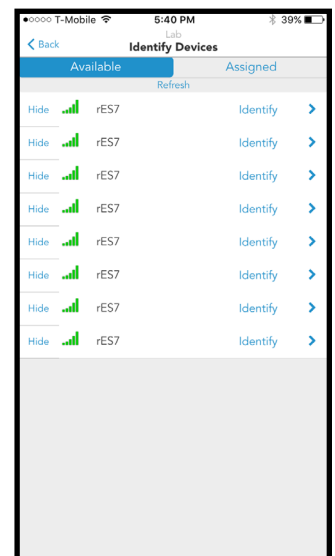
●○○○○ T-Mobile 5:40 PM 39%

Back
Lab
Identify Devices

Available
Assigned

Refresh

Hide rES7 Identify
Hide rES7 Identify
Hide rES7 Identify
Hide rES7 Identify
Hide rES7 Identify
Hide rES7 Identify
Hide rES7 Identify
Hide rES7 Identify